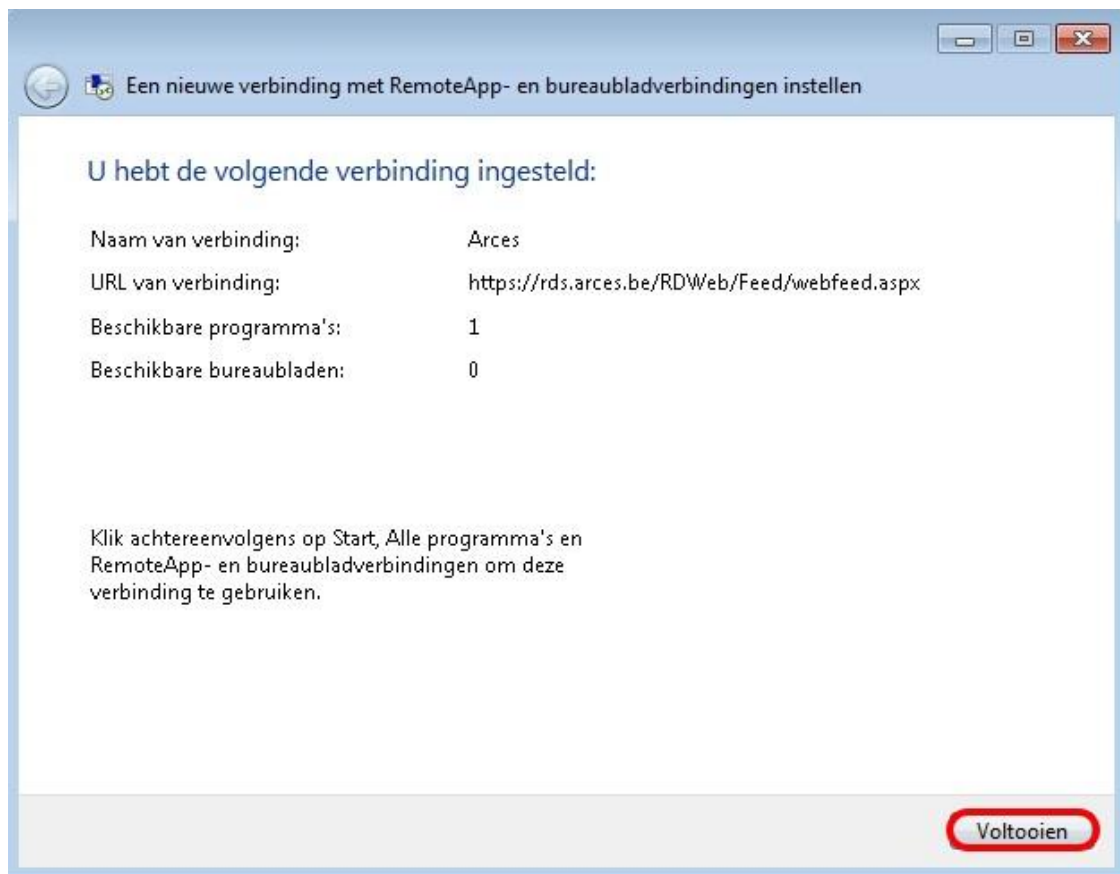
Een nieuwe verbinding met RemoteApp- en bureaubladverbindingen instellen

U hebt de volgende verbinding ingesteld:

| | |
|---|---|
| Naam van verbinding: | Arces |
| URL van verbinding: | https://rds.arces.be/RDWeb/Feed/webfeed.aspx |
| Beschikbare programma's: | 1 |
| Beschikbare bureaubladen: | 0 |

Klik achtereenvolgens op Start, Alle programma's en RemoteApp- en bureaubladverbindingen om deze verbinding te gebruiken.

Voltooien